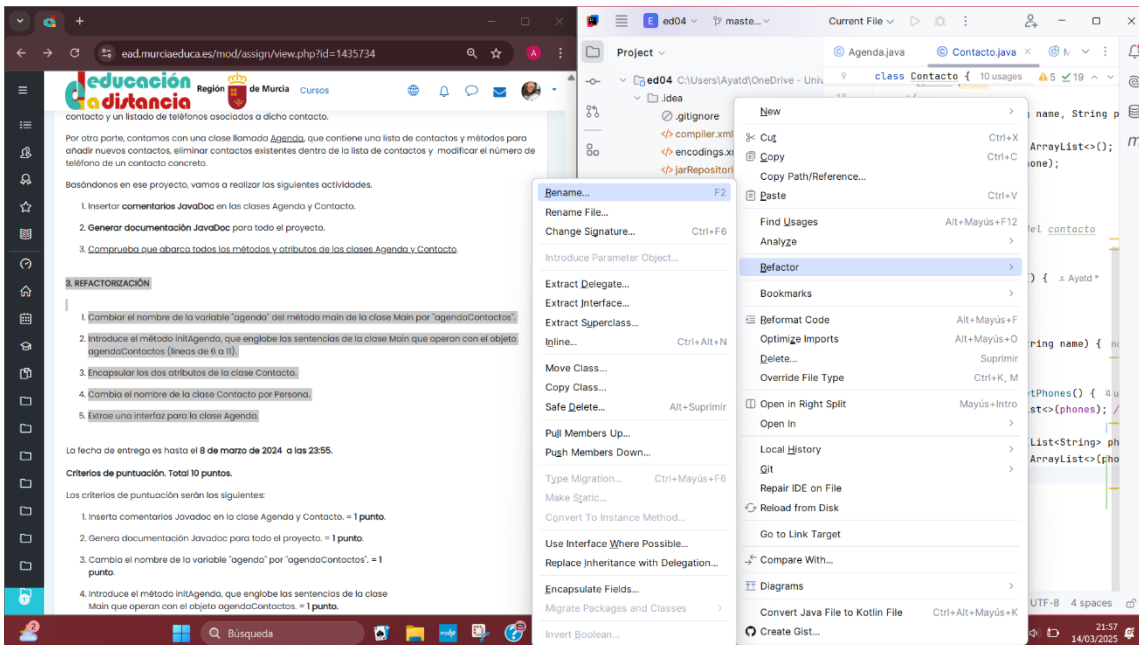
ead.murciaeduca.es/mod/assign/view.php?id=1435734

educación a distancia Región de Murcia Cursos

contacto y un listado de teléfonos asociados a dicho contacto.

Por otra parte, contamos con una clase llamada Agenda, que contiene una lista de contactos y métodos para añadir nuevos contactos, eliminar contactos existentes dentro de la lista de contactos y modificar el número de teléfono de un contacto concreto.

Basándonos en ese proyecto, vamos a realizar las siguientes actividades.

1. Insertar comentarios JavaDoc en las clases Agenda y Contacto.
2. Generar documentación JavaDoc para todo el proyecto.
3. Comprueba que abarca todos los métodos y atributos de las clases Agenda y Contacto.

3. REFACTORIZACIÓN

1. Cambiar el nombre de la variable "agenda" del método main de la clase Main por "agendaContactos".
2. Introduce el método initAgenda, que englobe las sentencias de la clase Main que operan con el objeto agendaContactos (líneas de 6 a 11).
3. Encapsular los dos atributos de la clase Contacto.
4. Cambia el nombre de la clase Contacto por Persona.
5. Extrae una interfaz para la clase Agenda.

La fecha de entrega es hasta el 8 de marzo de 2024 a las 23:55.

Criterios de puntuación. Total 10 puntos.

Los criterios de puntuación serán los siguientes:

1. Inserta comentarios Javadoc en la clase Agenda y Contacto. = 1 punto.
2. Genera documentación Javadoc para todo el proyecto. = 1 punto.
3. Cambia el nombre de la variable "agenda" por "agendaContactos". = 1 punto.
4. Introduce el método initAgenda, que englobe las sentencias de la clase Main que operan con el objeto agendaContactos. = 1 punto.

Búsqueda

ed04 master Current File
Project
Agenda.java Contacto.java
ed04 C:\Users\Ayatd\OneDrive - Univ
.idea
.gitignore
compiler.xml
encodings.x
jarReposito
class Contacto { 10 usages 5 19
name, String p
ArrayList<>();
one);
el contacto
) { Ayatd *
ring name) {
tPhones() {
st<>(phones); /
List<String> ph
ArrayList<>(pho

Rename... F2
Rename File...
Change Signature... Ctrl+F6
Introduce Parameter Object...
Extract Delegate...
Extract Interface...
Extract Superclass...
Inline... Ctrl+Alt+N
Move Class...
Copy Class...
Safe Delete... Alt+Suprimir
Pull Members Up...
Push Members Down...
Type Migration... Ctrl+Mayús+F6
Make Static...
Convert To Instance Method...
Use Interface Where Possible...
Replace Inheritance with Delegation...
Encapsulate Fields...
Migrate Packages and Classes
Invert Boolean...

New
Cut Ctrl+X
Copy Ctrl+C
Copy Path/Reference...
Paste Ctrl+V
Find Usages Alt+Mayús+F12
Analyze
Refactor
Bookmarks
Reformat Code Alt+Mayús+F
Optimize Imports Alt+Mayús+O
Delete... Suprimir
Override File Type Ctrl+K, M
Open in Right Split Mayús+Intro
Open In
Local History
Git
Repair IDE on File
Reload from Disk
Go to Link Target
Compare With...
Diagrams
Convert Java File to Kotlin File Ctrl+Alt+Mayús+K
Create Gist...

UTF-8 4 spaces
21:57
14/03/2025